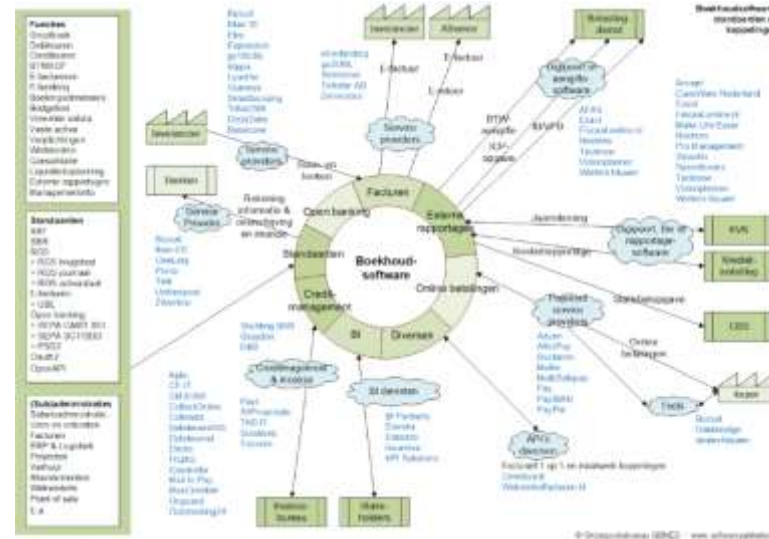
Boekhoudsoftware standaarden en koppelingen

Functies
Grootboek
Debiteuren
Crediteuren
BTW/ICP
E-factureren
E-bankieren
Boekingsdimensies
Budgetten
Vreemde valuta
Vaste activa
Verplichtingen
Werkkosten
Liquiditeitsplanning
Externe rapportages
Managementinfo

Standaarden
XAF
SBR
SEPA
ISO 20022
E-factuur
UBL
Open banking
PSD2
OAuth
OpenAPI

Bedrijfsadministraties

Facturen
Open banking
Externe rapportages
Standaarden
Boekhoud-software
Online betalingen
Credit-management
BI
Diversen

Leveranciers
Afnemers
Banken
Bewerkings-bureau
KVK
Kredietverlening
CBS
Klanten
Kopers

Service providers
Service Providers
Uitgaven en aangifte software
Support, filer of rapportage-software
Payment service providers
Creditmanagement & incasso
BI diensten
API diensten

E-factuur
BTW aangifte
ICP opgave
XBRL
Jaarrekening
Kredietrapportages
Statistiekopgave
Online betalingen
Betaling informatie & ontvangsten

Adyen
Buckaroo
Mollie
MultiSafepay
PayPal

© Onderzoeksbureau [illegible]